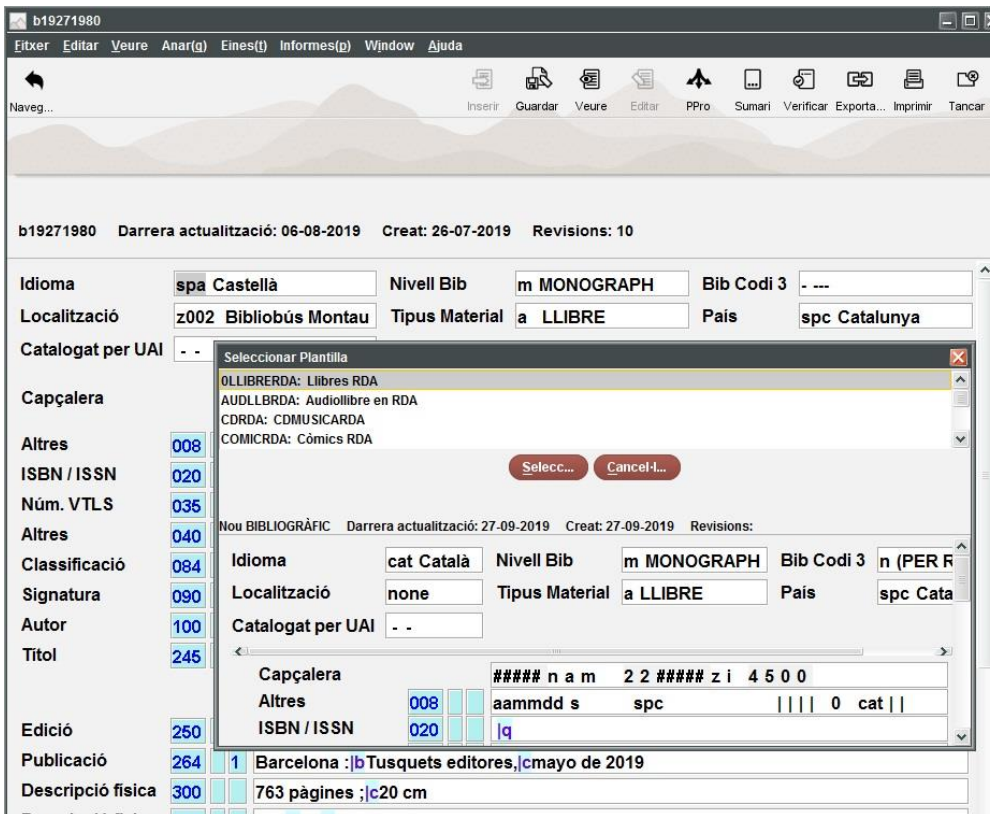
b19271980

Fitxer Editar Veure Anar(g) Eines(t) Informes(p) Window Ajuda

Naveg...

Inserir Guardar Veure Editar PPro Sumari Verificar Exporta... Imprimir Tancar

b19271980 Darrera actualització: 06-08-2019 Creat: 26-07-2019 Revisions: 10

| Idioma | spa Castellà | Nivell Bib | m MONOGRAPH | Bib Codi 3 | - --- |
|---|---|---|---|---|---|
| Localització | z002 Bibliobús Montau | Tipus Material | a LLIBRE | País | spc Catalunya |
| Catalogat per UAI | - - | | | | |

Capçalera

Altres 008
ISBN / ISSN 020
Núm. VTLS 035
Altres 040
Classificació 084
Signatura 090
Autor 100
Títol 245

Edició 250
Publicació 264 1 Barcelona :|bTusquets editores,|cmayo de 2019
Descripció física 300 763 pàgines ;|c20 cm

Seleccionar Plantilla

0LLIBRERDA: Llibres RDA
AUDLLBRDA: Audiollibre en RDA
CDRDA: CDMUSICARDA
COMICRDA: Còmics RDA

Selecc... Cancel·l...

Nou BIBLIOGRÀFIC Darrera actualització: 27-09-2019 Creat: 27-09-2019 Revisions:

| Idioma | cat Català | Nivell Bib | m MONOGRAPH | Bib Codi 3 | n (PER R |
|---|---|---|---|---|---|
| Localització | none | Tipus Material | a LLIBRE | País | spc Cata |
| Catalogat per UAI | - - | | | | |

Capçalera ##### n a m 2 2 ##### z i 4 5 0 0
Altres 008 aammdd s spc |||| 0 cat||
ISBN / ISSN 020 |q